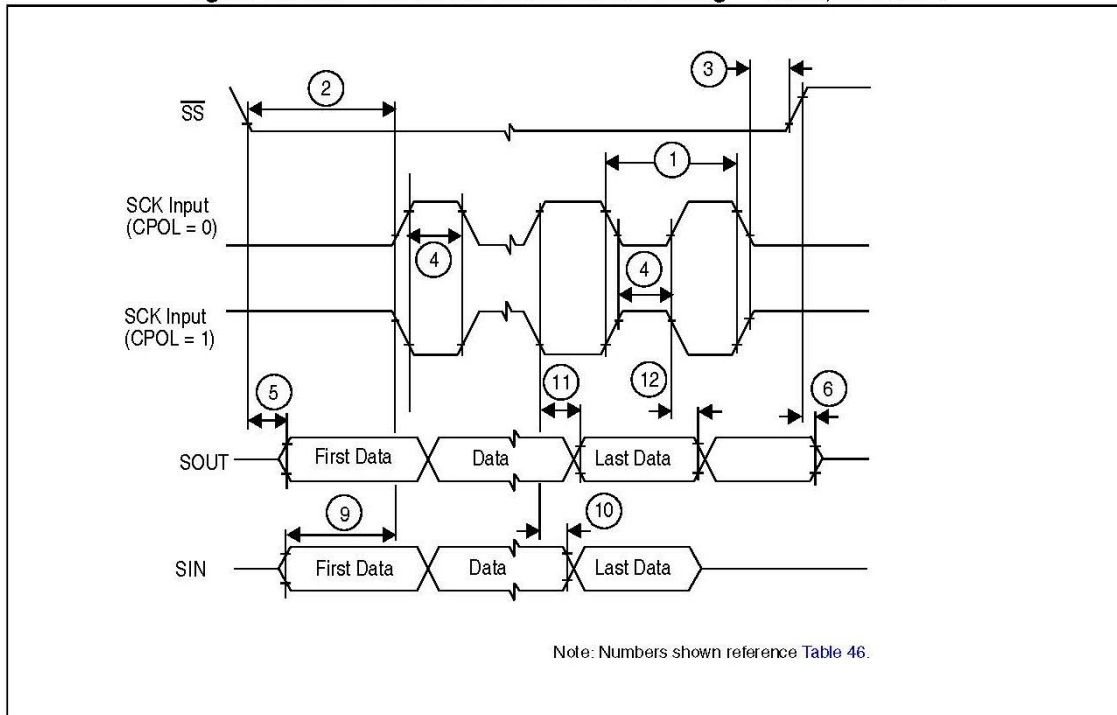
$\overline{SS}$

SCK Input (CPOL = 0)

SCK Input (CPOL = 1)

SOUT

SIN

2

3

1

4

4

5

11

12

6

9

10

First Data

Data

Last Data

First Data

Data

Last Data

Note: Numbers shown reference Table 46.